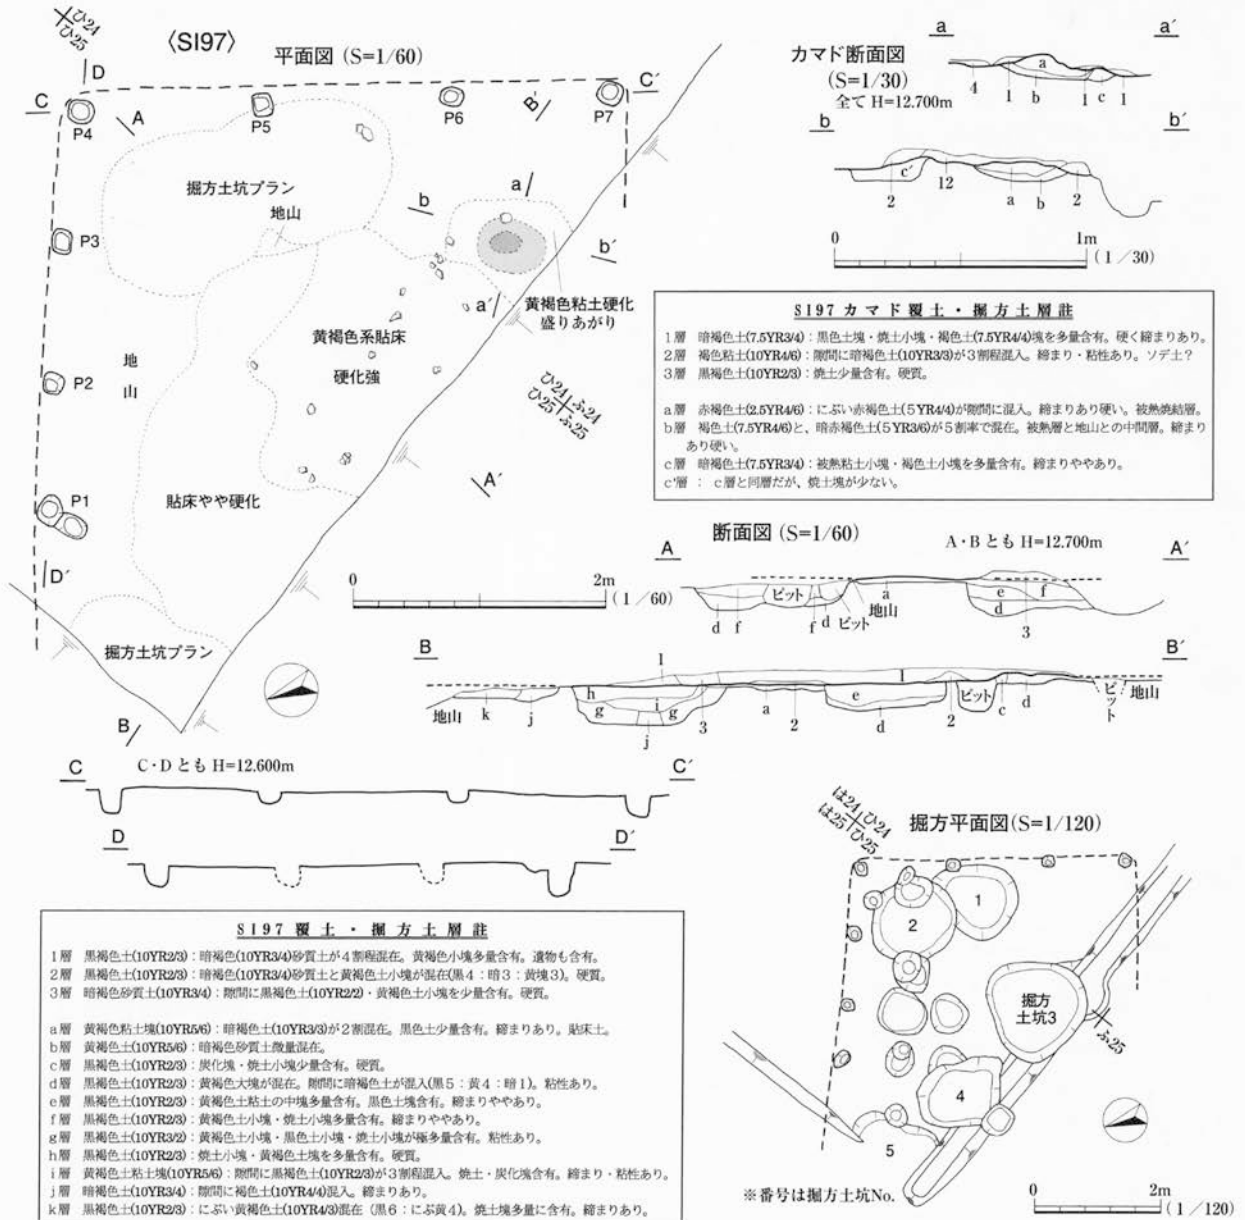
ひ24
ひ25

〈SI97〉

平面図 (S=1/60)

D
C
C´
P4
A
P5
P6
B´
P7
掘方土坑プラン
地山
a
b
P3
b´
a´
黄褐色粘土硬化
盛りあがり
黄褐色系貼床
硬化強
地
山
P2
ひ24 ふ24
ひ25 ふ25
A´
P1
貼床やや硬化
D´
0
2m
(1/60)
掘方土坑プラン
B

カマド断面図
(S=1/30)
全て H=12.700m
a
a´
a
4
1
b
1
c
1
b
b´
c´
12
2
a
b
2
0
1m
(1/30)

SI97 カマド覆土・掘方土層註
1層 暗褐色土(7.5YR3/4):黒色土塊・焼土小塊・褐色土(7.5YR4/4)塊を多量含有。硬く締まりあり。
2層 褐色粘土(10YR4/6):隙間に暗褐色土(10YR3/3)が3割程混入。締まり・粘性あり。ソデ土?
3層 黒褐色土(10YR2/3):焼土少量含有。硬質。

a層 赤褐色土(2.5YR4/6):にぶい赤褐色土(5YR4/4)が隙間に混入。締まりあり硬い。被熱焼結層。
b層 褐色土(7.5YR4/6)と、暗赤褐色土(5YR3/6)が5割率で混在。被熱層と地山との中間層。締まりあり硬い。
c層 暗褐色土(7.5YR3/4):被熱粘土小塊・褐色土小塊を多量含有。締まりややあり。
c´層 : c層と同層だが、焼土塊が少ない。

断面図 (S=1/60)
A・B とも H=12.700m
A
A´
ピット
a
地山
ピット
e
f
d
d
f
f
d
3
B
B´
l
l
h
ピット
ピット
地山
地山
k
j
g
i
g
a
e
2
2
c
d
j
3
d

C・D とも H=12.600m
C
C´
D
D´

SI97 覆土・掘方土層註
1層 黒褐色土(10YR2/3):暗褐色(10YR3/4)砂質土が4割程混在。黄褐色小塊多量含有。遺物も含有。
2層 黒褐色土(10YR2/3):暗褐色(10YR3/4)砂質土と黄褐色土小塊が混在(黒4:暗3:黄塊3)。硬質。
3層 暗褐色砂質土(10YR3/4):隙間に黒褐色土(10YR2/2)・黄褐色土小塊を少量含有。硬質。

a層 黄褐色粘土塊(10YR5/6):暗褐色土(10YR3/3)が2割混在。黒色土少量含有。締まりあり。貼床土。
b層 黄褐色土(10YR5/6):暗褐色砂質土微量混在。
c層 黒褐色土(10YR2/3):炭化塊・焼土小塊少量含有。硬質。
d層 黒褐色土(10YR2/3):黄褐色大塊が混在。隙間に暗褐色土が混入(黒5:黄4:暗1)。粘性あり。
e層 黒褐色土(10YR2/3):黄褐色土粘土の中塊多量含有。黒色土塊含有。締まりややあり。
f層 黒褐色土(10YR2/3):黄褐色土小塊・焼土小塊多量含有。締まりややあり。
g層 黒褐色土(10YR3/2):黄褐色土小塊・黒色土小塊・焼土小塊が極多量含有。粘性あり。
h層 黒褐色土(10YR2/3):焼土小塊・黄褐色土塊を多量含有。硬質。
i層 黄褐色土粘土塊(10YR5/6):隙間に黒褐色土(10YR2/3)が3割程混入。焼土・炭化塊含有。締まり・粘性あり。
j層 暗褐色土(10YR3/4):隙間に褐色土(10YR4/4)混入。締まりあり。
k層 黒褐色土(10YR2/3):にぶい黄褐色土(10YR4/3)混在(黒6:にぶ黄4)。焼土塊多量に含有。締まりあり。

掘方平面図(S=1/120)
は24 ひ24
は25 ひ25
1
2
掘方
土坑3
ふ25
4
5
※番号は掘方土坑No.
0
2m
(1/120)